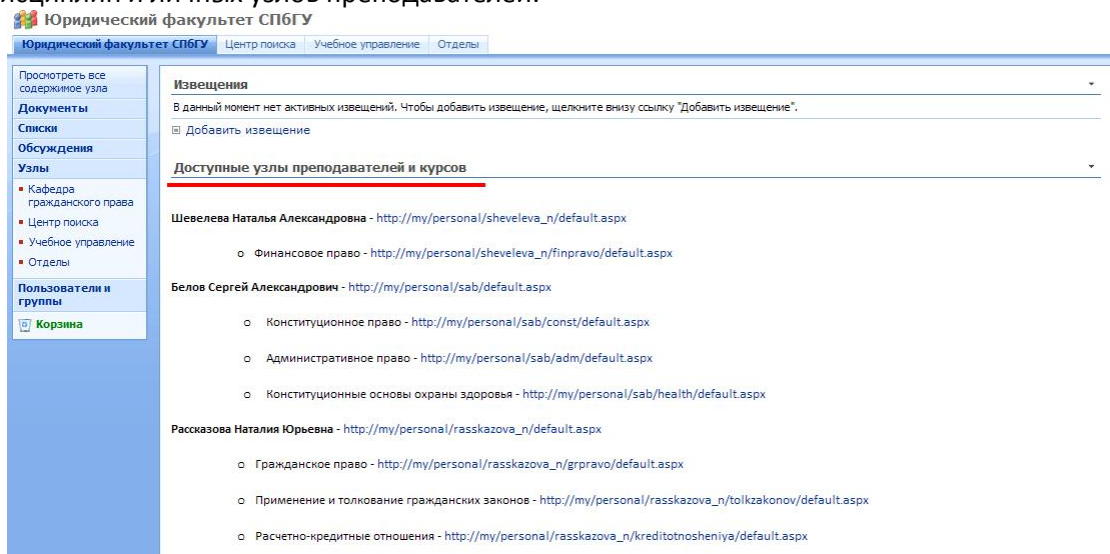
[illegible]ыхных и личных узлов преподавателей.

Юридический факультет СПбГУ

Юридический факультет СПбГУ | Центр поиска | Учебное управление | Отделы

Просмотреть все содержимое узла
Документы
Списки
Обсуждения
Узлы
Кафедра гражданского права
Центр поиска
Учебное управление
Отделы
Пользователи и группы
Корзина

Извещения

В данный момент нет активных извещений. Чтобы добавить извещение, щелкните внизу ссылку "Добавить извещение".

Добавить извещение

Доступные узлы преподавателей и курсов

Шевелева Наталья Александровна - http://my/personal/sheveleva_n/default.aspx

o Финансовое право - http://my/personal/sheveleva_n/finpravo/default.aspx

Белов Сергей Александрович - http://my/personal/sab/default.aspx

o Конституционное право - http://my/personal/sab/const/default.aspx

o Административное право - http://my/personal/sab/adm/default.aspx

o Конституционные основы охраны здоровья - http://my/personal/sab/health/default.aspx

Рассказова Наталия Юрьевна - http://my/personal/rasskazova_n/default.aspx

o Гражданское право - http://my/personal/rasskazova_n/grpravo/default.aspx

o Применение и толкование гражданских законов - http://my/personal/rasskazova_n/tolkzakonov/default.aspx

o Расчетно-кредитные отношения - http://my/personal/rasskazova_n/kreditotnosheniya/default.aspx